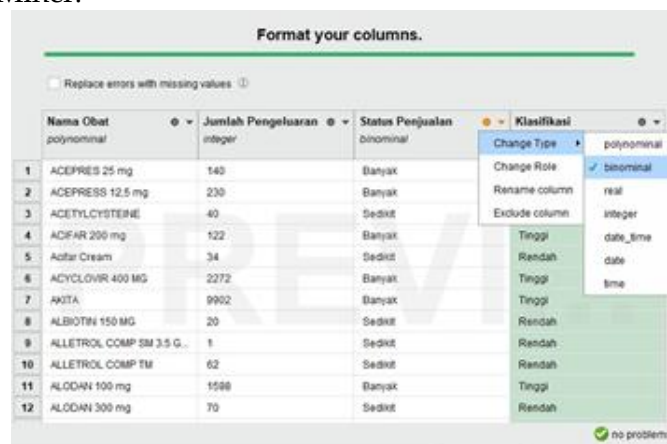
Miner.

Format your columns.

Replace errors with missing values ⓘ

| | Nama Obat polynominal | Jumlah Pengeluaran integer | Status Penjualan binominal | Klasifikasi |
|---|---|---|---|---|
| 1 | ACEPRES 25 mg | 140 | Banyak | |
| 2 | ACEPRESS 12.5 mg | 230 | Banyak | |
| 3 | ACETYLCYSTEINE | 40 | Sedikit | |
| 4 | ACIFAR 200 mg | 122 | Banyak | Tinggi |
| 5 | Acifar Cream | 34 | Sedikit | Rendah |
| 6 | ACYCLOVIR 400 MG | 2272 | Banyak | Tinggi |
| 7 | AKITA | 9902 | Banyak | Tinggi |
| 8 | ALBIOTIN 150 MG | 20 | Sedikit | Rendah |
| 9 | ALLETROL COMP SM 3.5 G... | 1 | Sedikit | Rendah |
| 10 | ALLETROL COMP TM | 62 | Sedikit | Rendah |
| 11 | ALODAN 100 mg | 1598 | Banyak | Tinggi |
| 12 | ALODAN 300 mg | 70 | Sedikit | Rendah |

Change Type
Change Role
Rename column
Exclude column

polynominal
✓ binominal
real
integer
date_time
date
time

PREVIEW

no problem